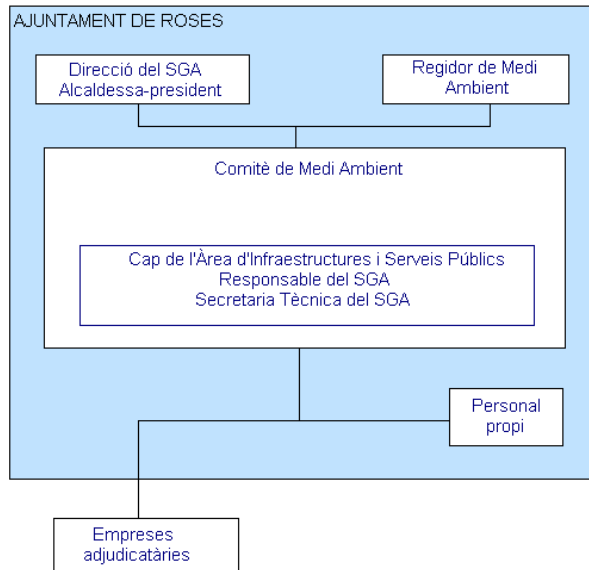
AJUNTAMENT DE ROSES

Direcció del SGA
Alcaldessa-president

Regidor de Medi Ambient

Comitè de Medi Ambient

Cap de l'Àrea d'Infraestructures i Serveis Públics
Responsable del SGA
Secretaria Tècnica del SGA

Personal propi

Empreses adjudicatàries